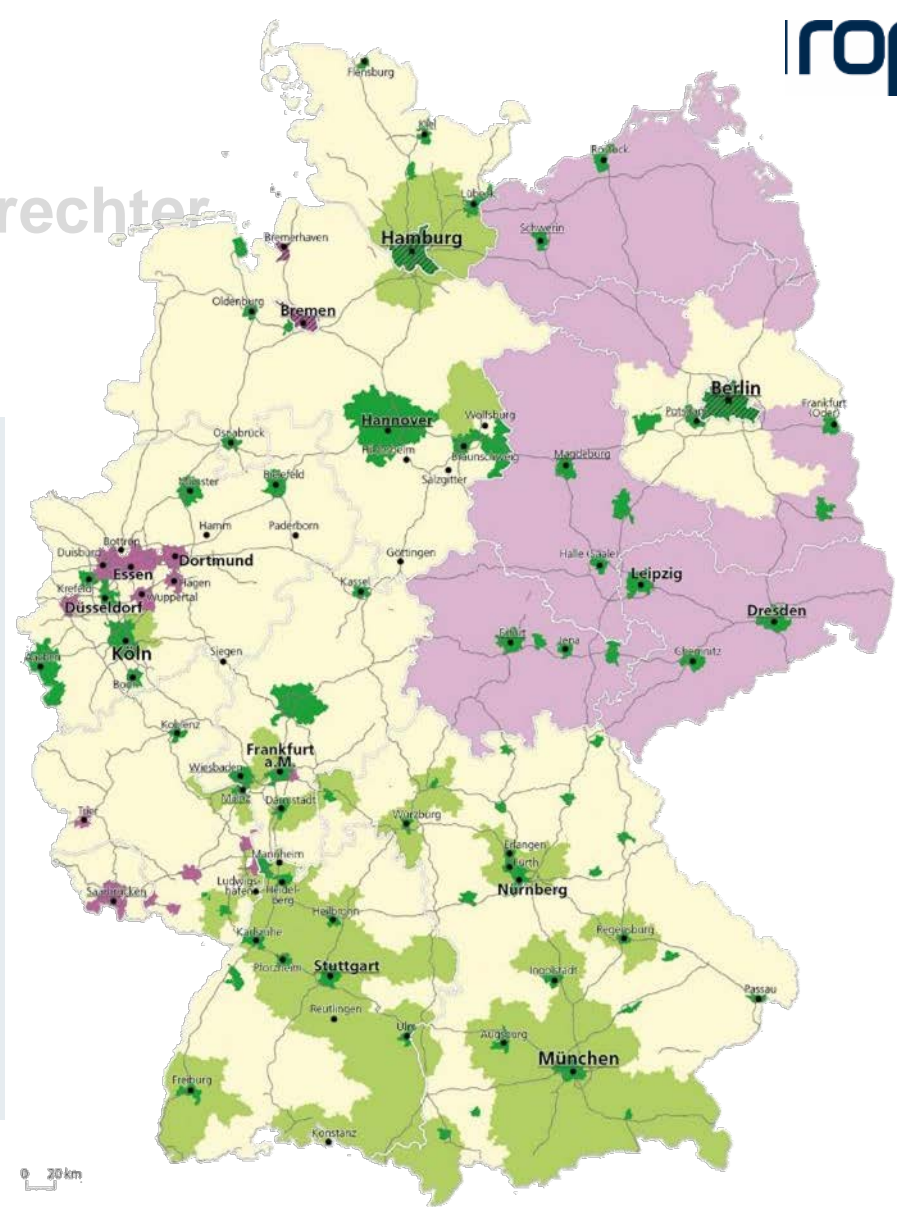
rop

rechter

Flensburg
Kiel
Rostock
Lübeck
Hamburg
Schwerin
Bremerhaven
Oldenburg
Bremen
Berlin
Potsdam
Frankfurt (Oder)
Hannover
Wolfsburg
Hildesheim
Braunschweig
Salzgitter
Magdeburg
Osnabrück
Münster
Bielefeld
Hamm
Paderborn
Bottrop
Duisburg
Dortmund
Essen
Krefeld
Hagen
Wuppertal
Düsseldorf
Göttingen
Kassel
Halle (Saale)
Leipzig
Dresden
Köln
Aachen
Siegen
Bonn
Erfurt
Jena
Chemnitz
Koblenz
Frankfurt a.M.
Wiesbaden
Mainz
Darmstadt
Würzburg
Trier
Erlangen
Fürth
Mannheim
Nürnberg
Ludwigshafen
Heidelberg
Saarbrücken
Heilbronn
Regensburg
Karlsruhe
Pforzheim
Stuttgart
Ingolstadt
Passau
Reutlingen
Ulm
Augsburg
München
Freiburg
Konstanz

0 20 km